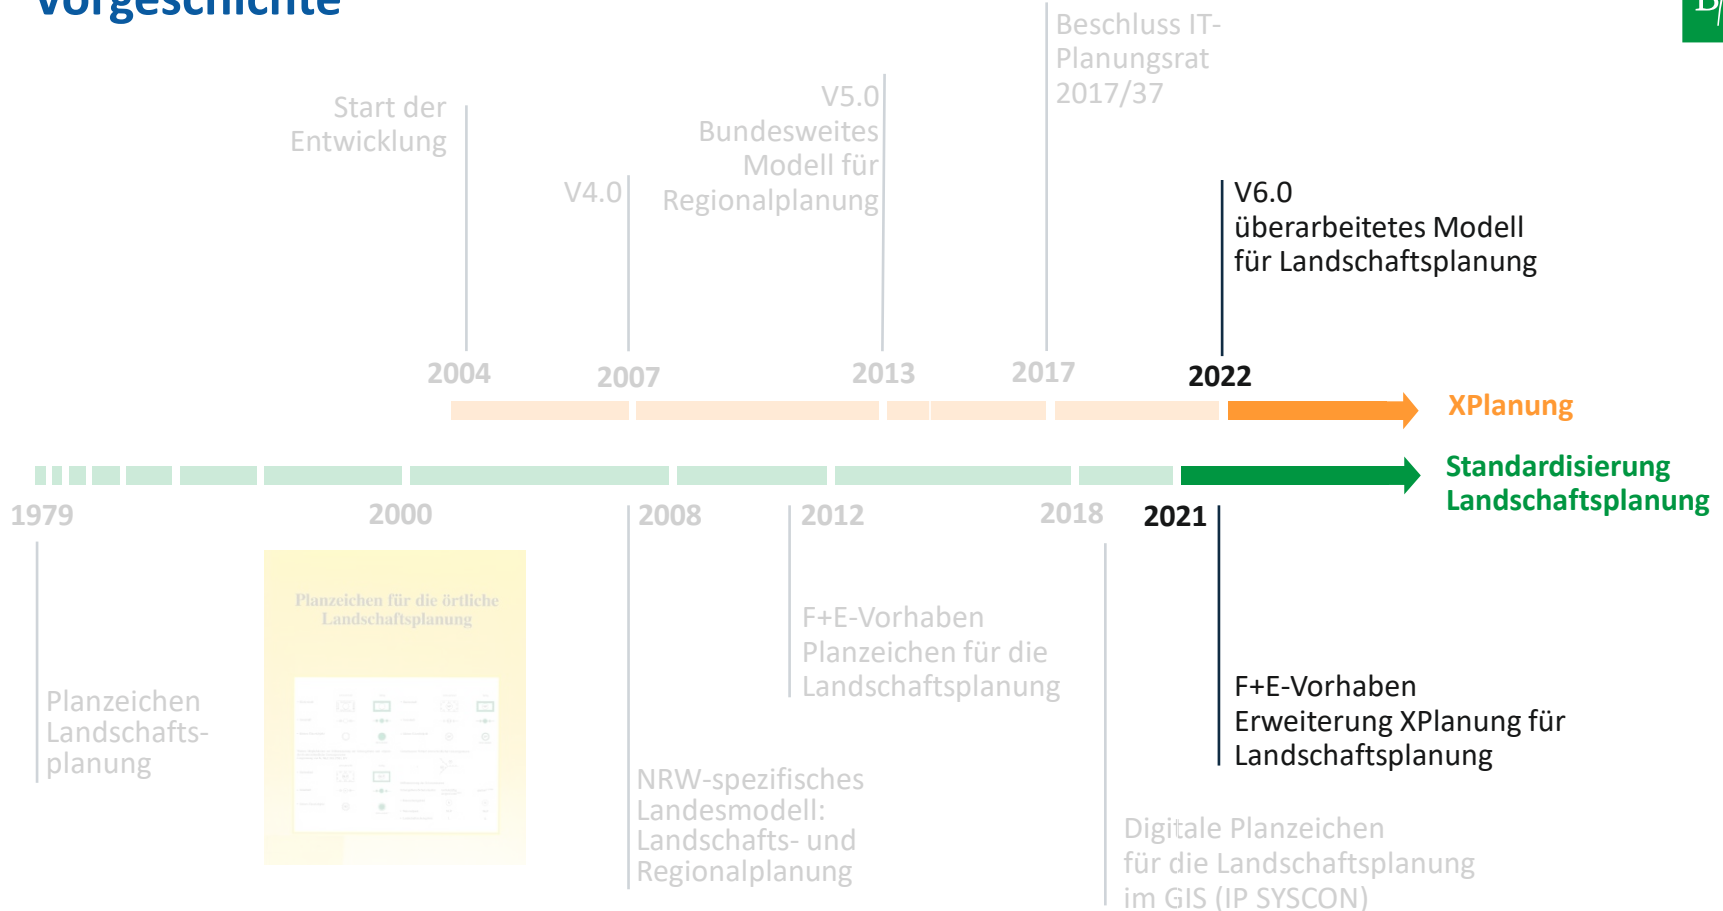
Vorgeschichte

Start der Entwicklung

V4.0

V5.0 Bundesweites Modell für Regionalplanung

Beschluss IT-Planungsrat 2017/37

V6.0 überarbeitetes Modell für Landschaftsplanung

2004 2007 2013 2017 2022

XPlanung

Standardisierung Landschaftsplanung

1979 2000 2008 2012 2018 2021

Planzeichen Landschaftsplanung

Planzeichen für die örtliche Landschaftsplanung

NRW-spezifisches Landesmodell: Landschafts- und Regionalplanung

F+E-Vorhaben Planzeichen für die Landschaftsplanung

Digitale Planzeichen für die Landschaftsplanung im GIS (IP SYSCON)

F+E-Vorhaben Erweiterung XPlanung für Landschaftsplanung